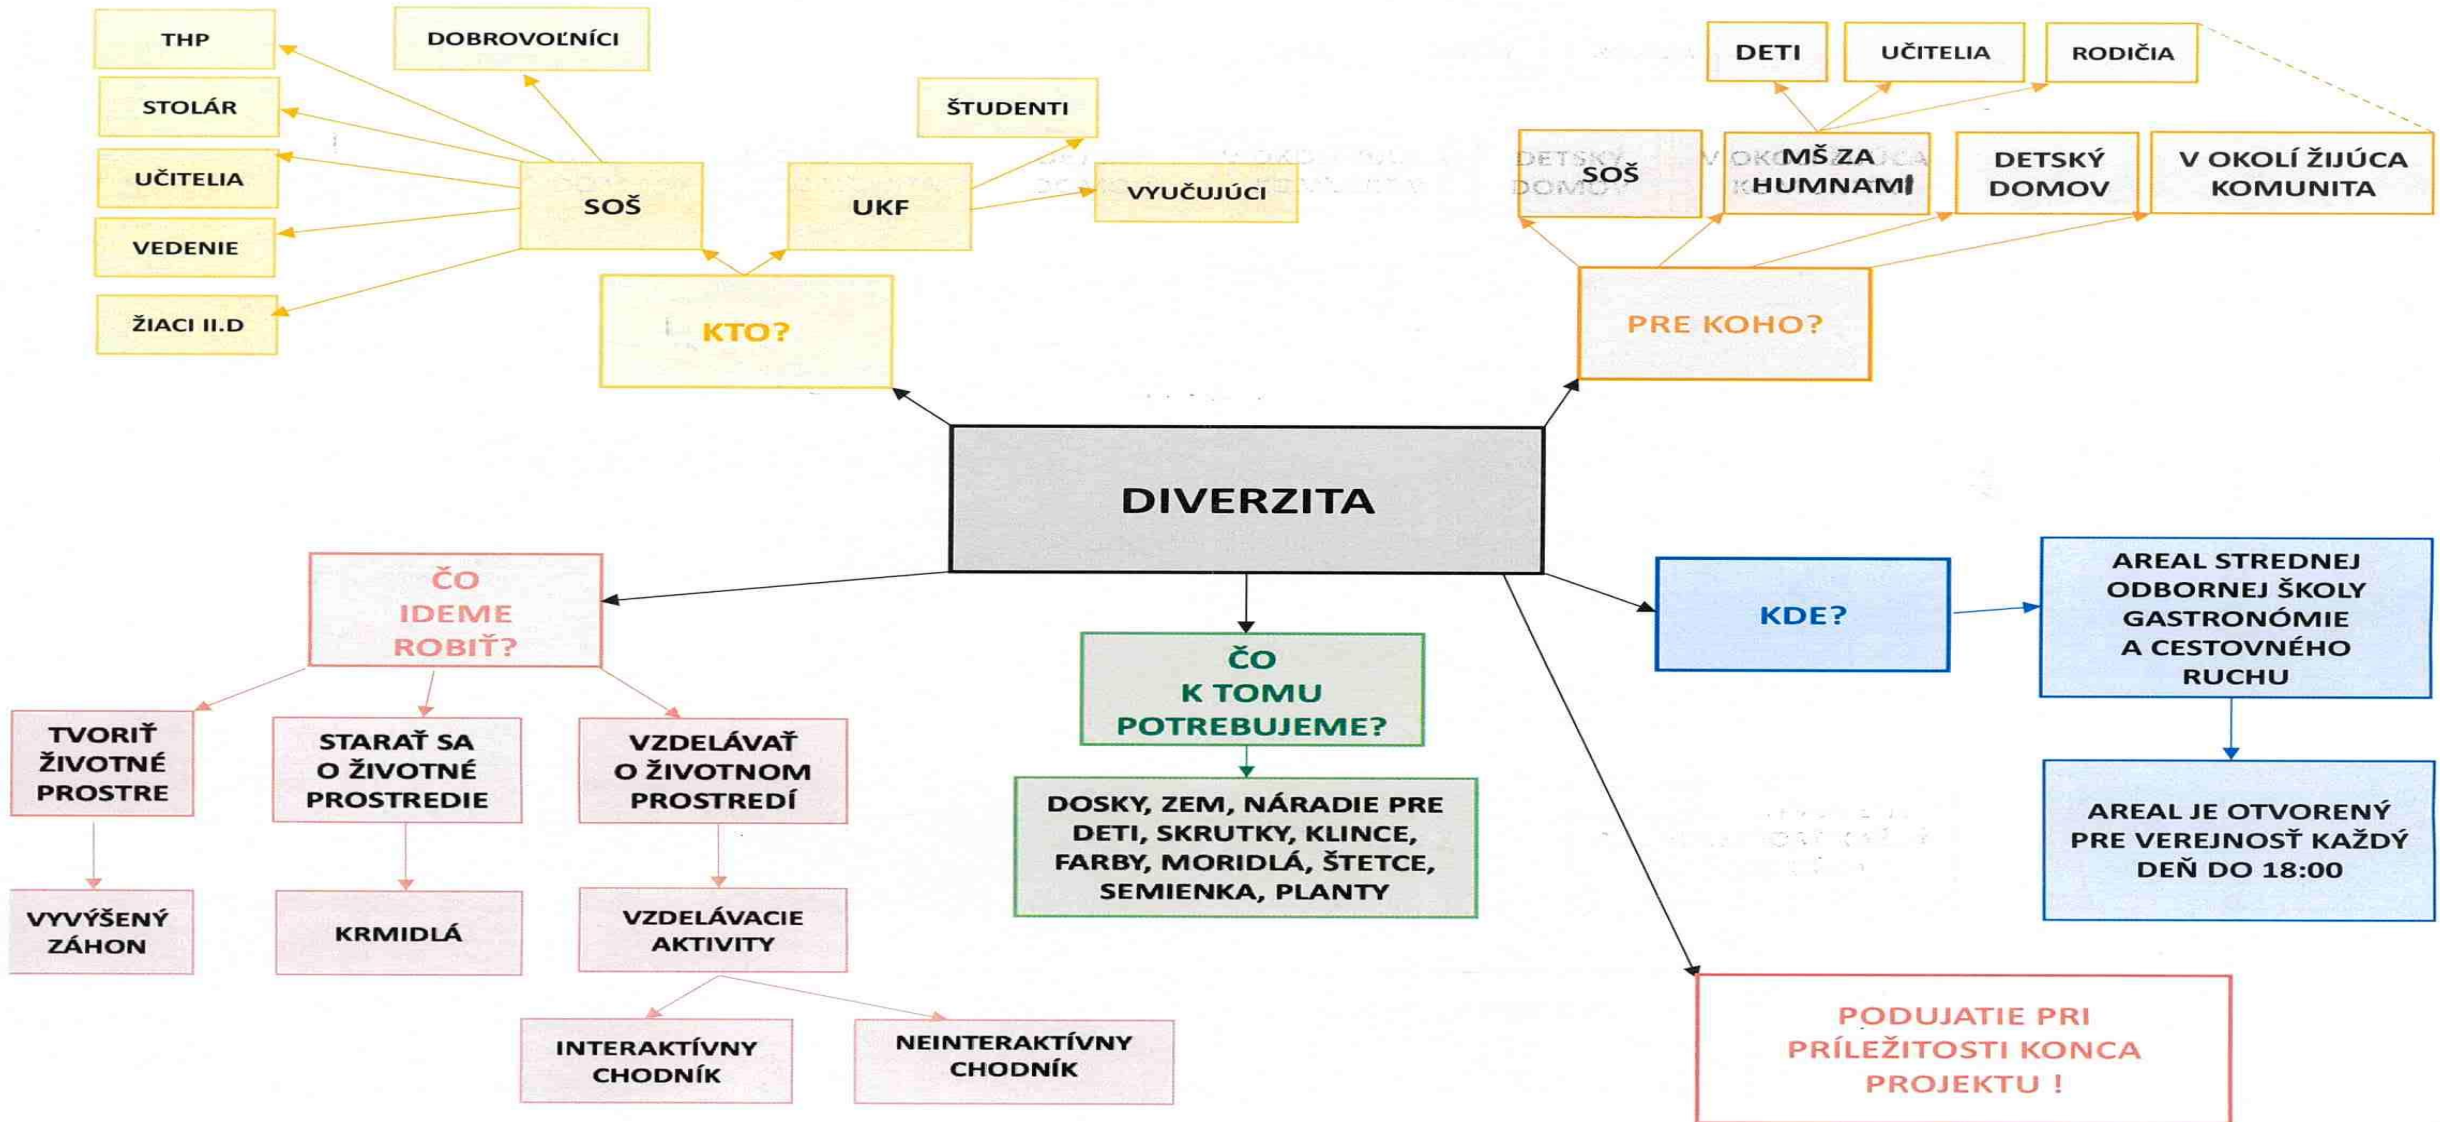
THP

DOBROVOĽNÍCI

STOLÁR

ŠTUDENTI

UČITELIA

SOŠ

UKF

VYUČUJÚCI

VEDENIE

ŽIACI II.D

KTO?

DETI

UČITELIA

RODIČIA

SOŠ

MŠ ZA HUMNAMI

DETSKÝ DOMOV

V OKOLÍ ŽIJÚCA KOMUNITA

PRE KOHO?

DIVERZITA

ČO IDEME ROBIŤ?

ČO K TOMU POTREBUJEME?

KDE?

AREAL STREDNEJ ODBORNEJ ŠKOLY GASTRONÓMIE A CESTOVNÉHO RUCHU

TVORIŤ ŽIVOTNÉ PROSTRE

STARAŤ SA O ŽIVOTNÉ PROSTREDIE

VZDELÁVAŤ O ŽIVOTNOM PROSTREDÍ

DOSKY, ZEM, NÁRADIE PRE DETI, SKRUTKY, KLINCE, FARBY, MORIDLÁ, ŠTETCE, SEMIENKA, PLANTY

AREAL JE OTVORENÝ PRE VEREJNOSŤ KAŽDÝ DEŇ DO 18:00

VYVÝŠENÝ ZÁHON

KRMIDLÁ

VZDELÁVACIE AKTIVITY

INTERAKTÍVNY CHODNÍK

NEINTERAKTÍVNY CHODNÍK

PODUJATIE PRI PRÍLEŽITOSTI KONCA PROJEKTU !